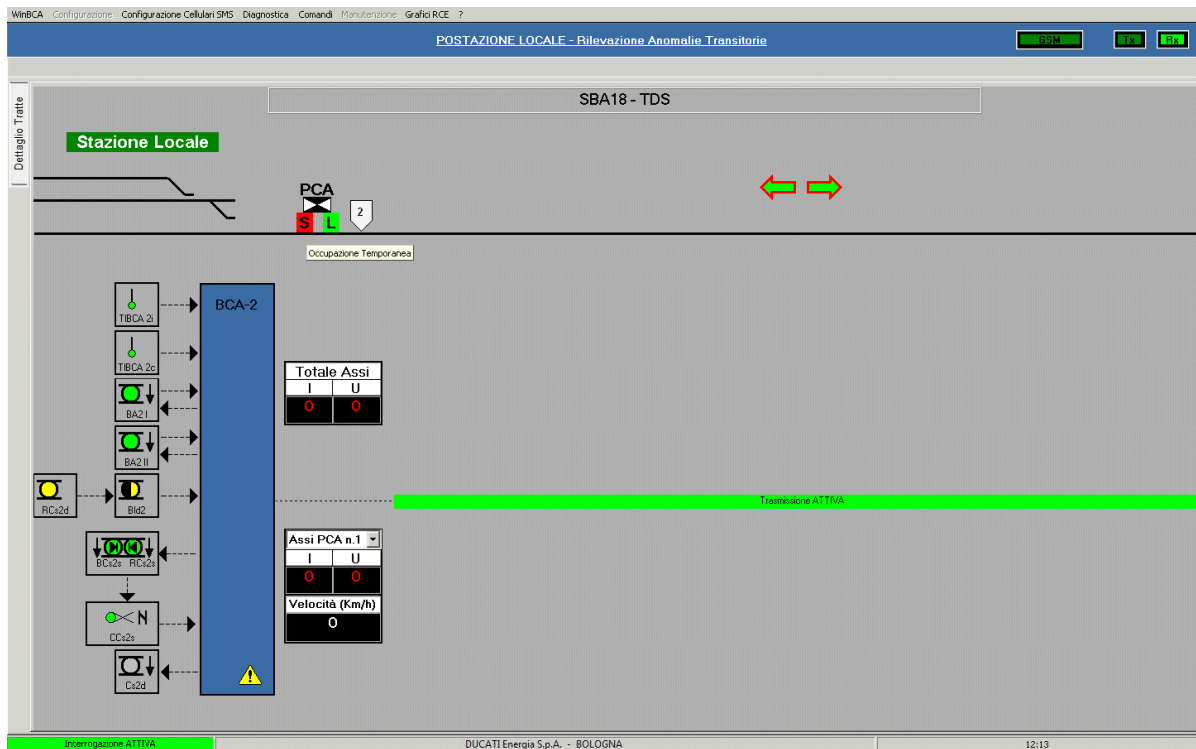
WinBCA Configurazione Configurazione Cellulari SMS Diagnostica Comandi Manutenzione Grafici RCE ?

POSTAZIONE LOCALE - Rilevazione Anomalie Transitorie

GSM Tx Rx

Dettaglio Tratte

SBA18 - TDS

Stazione Locale

PCA

S L

2

Occupazione Temporanea

BCA-2

TIBCA 2i

TIBCA 2c

BA2 I

BA2 II

RCs2d

Bld2

BCs2s RCs2s

CCs2s

Cs2d

Totale Assi

| I | U |
|---|---|
| 0 | 0 |

Trasmissione ATTIVA

Assi PCA n.1

| I | U |
|---|---|
| 0 | 0 |

Velocità (Km/h)

0

Interrogazione ATTIVA

DUCATI Energia S.p.A. - BOLOGNA

12:13